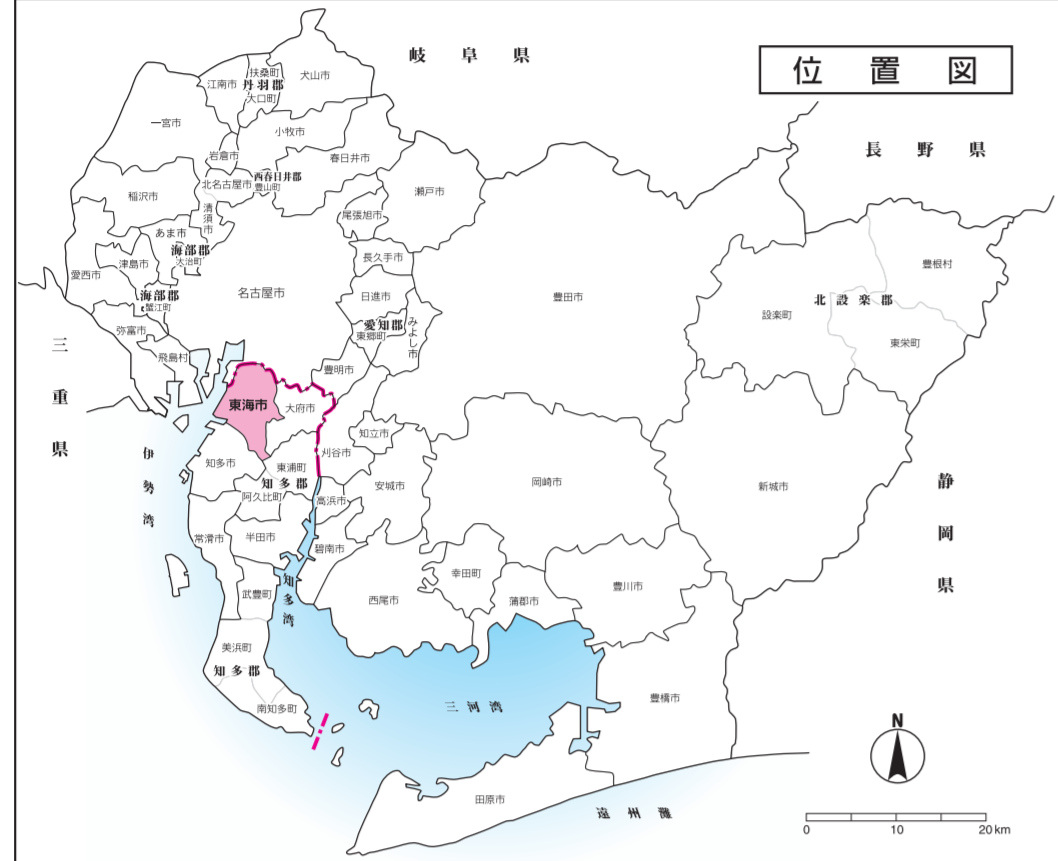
位置図

岐阜県

長野県

三重県

静岡県

扶桑町
江南市
丹羽郡
大口町
犬山市
一宮市
小牧市
岩倉市
春日井市
北名古屋市
西春日井郡
豊山町
稲沢市
清須市
瀬戸市
あま市
尾張旭市
海部郡
大治町
津島市
長久手市
愛西市
海部郡
蟹江町
名古屋市
日進市
豊田市
愛知郡
東郷町
みよし市
弥富市
飛島村
豊明市
東海市
大府市
知立市
刈谷市
知多市
東浦町
知多郡
阿久比町
安城市
高浜市
岡崎市
常滑市
半田市
碧南市
幸田町
西尾市
蒲郡市
豊川市
武豊町
美浜町
知多郡
南知多町
豊橋市
田原市
新城市
設楽町
北設楽郡
豊根村
東栄町

伊勢湾
知多湾
三河湾
遠州灘

N

0 10 20 km